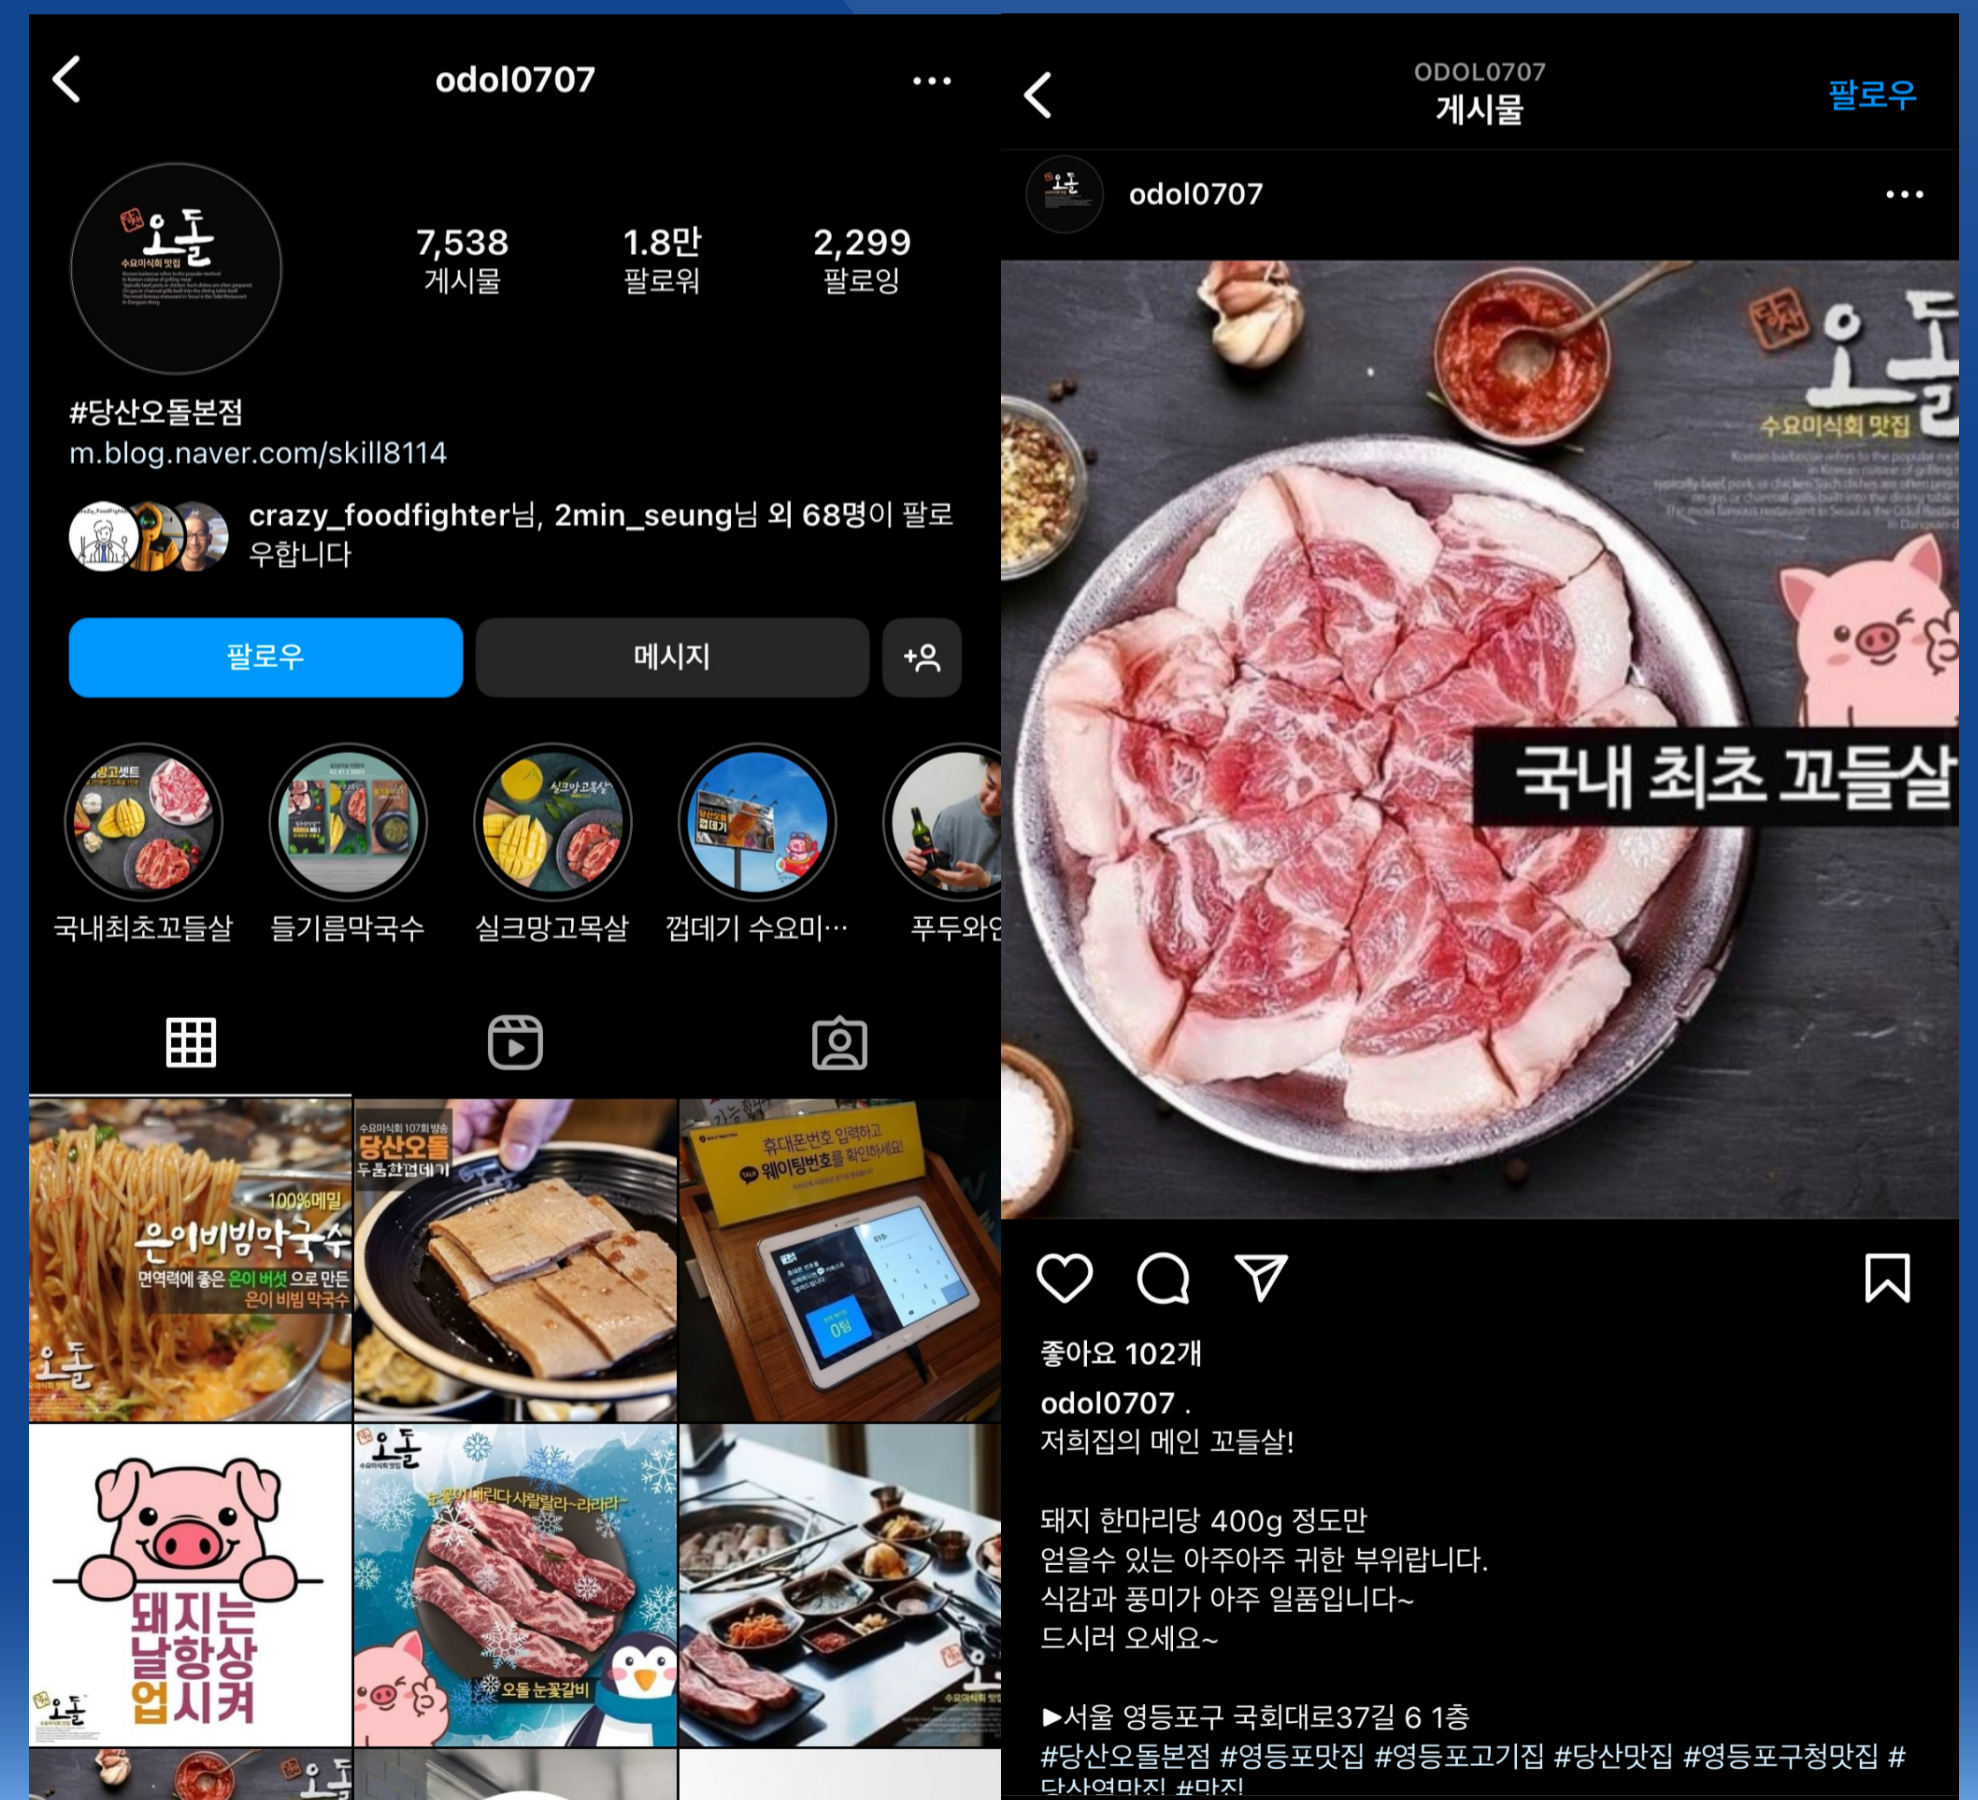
odol0707

오돌
수요미식회 맛집

7,538
게시물

1.8만
팔로워

2,299
팔로잉

#당산오돌본점
m.blog.naver.com/skill8114

crazy_foodfighter님, 2min_seung님 외 68명이 팔로우합니다

팔로우
메시지

국내최초꼬들살
들기름막국수
실크망고목살
껍데기 수요미…
푸두와인

100%메밀
은이비빔막국수
면역력에 좋은 은이 버섯 으로 만든 은이 비빔 막국수
오돌

수요미식회 107회 방송
당산오돌
두툼한껍데기

휴대폰번호 입력하고 웨이팅번호를 확인하세요!
0팀

돼지는 날항상 업시켜
오돌

오돌
눈꽃이 내린다 사랄랄라~라리라~
오돌 눈꽃갈비

ODOL0707
게시물
팔로우

odol0707

오돌
수요미식회 맛집
국내 최초 꼬들살

좋아요 102개
odol0707 .
저희집의 메인 꼬들살!

돼지 한마리당 400g 정도만
얻을수 있는 아주아주 귀한 부위랍니다.
식감과 풍미가 아주 일품입니다~
드시러 오세요~

►서울 영등포구 국회대로37길 6 1층
#당산오돌본점 #영등포맛집 #영등포고기집 #당산맛집 #영등포구청맛집 #당산역맛집 #맛집